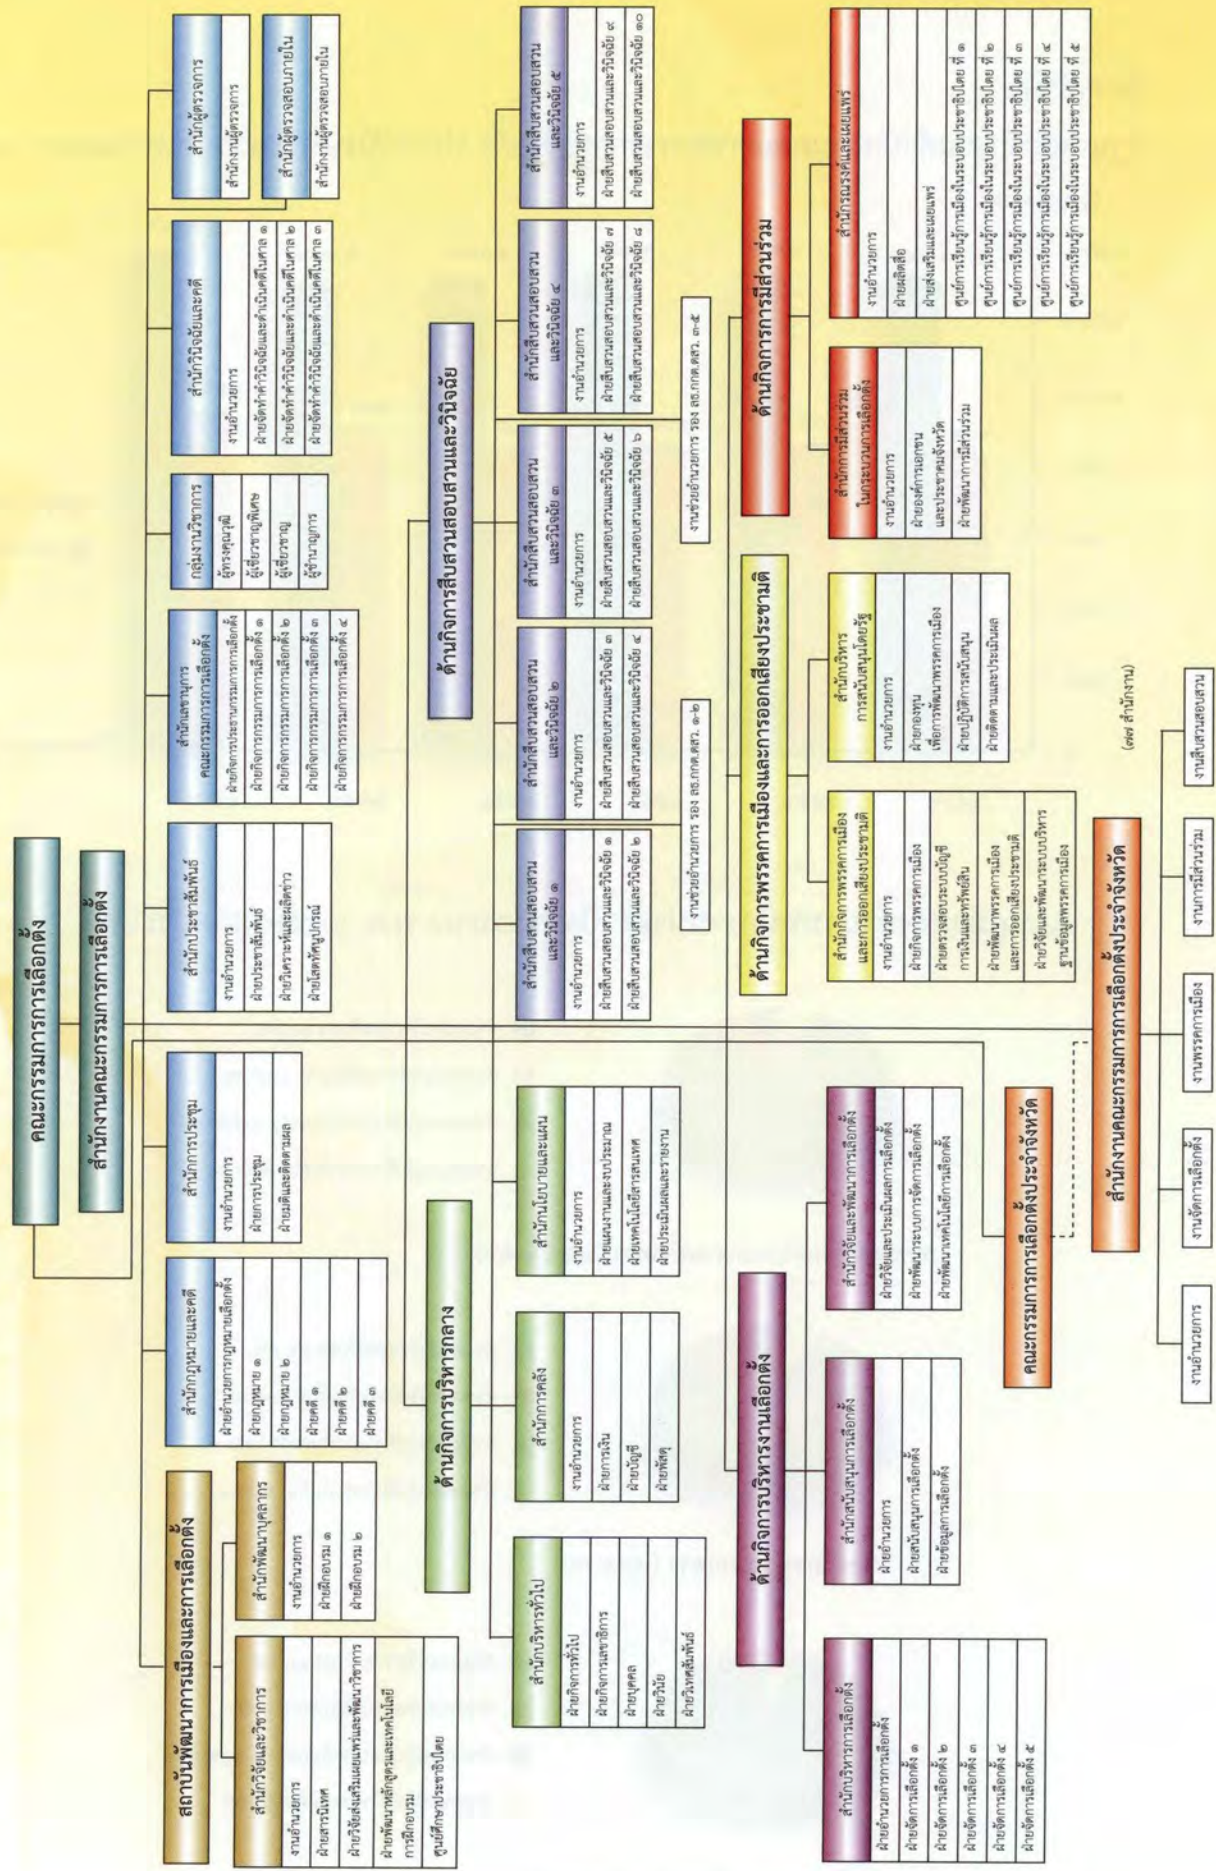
คณะกรรมการการเลือกตั้ง

สำนักงานคณะกรรมการการเลือกตั้ง

สถาบันพัฒนาการเมืองและการเลือกตั้ง

สำนักวิจัยและวิชาการ
งานอำนวยการ
ฝ่ายสารนิเทศ
ฝ่ายวิจัยส่งเสริมเผยแพร่และพัฒนาวิชาการ
ฝ่ายพัฒนาหลักสูตรและเทคโนโลยีการฝึกอบรม
ศูนย์ศึกษาประชาธิปไตย

สำนักพัฒนาบุคลากร
งานอำนวยการ
ฝ่ายฝึกอบรม ๑
ฝ่ายฝึกอบรม ๒

สำนักกฎหมายและคดี
ฝ่ายอำนวยการกฎหมายเลือกตั้ง
ฝ่ายกฎหมาย ๑
ฝ่ายกฎหมาย ๒
ฝ่ายคดี ๑
ฝ่ายคดี ๒
ฝ่ายคดี ๓

สำนักการประชุม
งานอำนวยการ
ฝ่ายการประชุม
ฝ่ายมติและติดตามผล

สำนักประชาสัมพันธ์
งานอำนวยการ
ฝ่ายประชาสัมพันธ์
ฝ่ายวิเคราะห์และผลิตข่าว
ฝ่ายโสตทัศนูปกรณ์

สำนักเลขานุการคณะกรรมการการเลือกตั้ง
ฝ่ายอำนวยการประธานกรรมการการเลือกตั้ง
ฝ่ายกิจการกรรมการการเลือกตั้ง ๑
ฝ่ายกิจการกรรมการการเลือกตั้ง ๒
ฝ่ายกิจการกรรมการการเลือกตั้ง ๓
ฝ่ายกิจการกรรมการการเลือกตั้ง ๔

กลุ่มงานวิชาการ
ผู้ทรงคุณวุฒิ
ผู้เชี่ยวชาญพิเศษ
ผู้เชี่ยวชาญ
ผู้ชำนาญการ

สำนักวินิจฉัยและคดี
งานอำนวยการ
ฝ่ายจัดทำคำวินิจฉัยและดำเนินคดีในศาล ๑
ฝ่ายจัดทำคำวินิจฉัยและดำเนินคดีในศาล ๒
ฝ่ายจัดทำคำวินิจฉัยและดำเนินคดีในศาล ๓

สำนักผู้ตรวจการ
สำนักงานผู้ตรวจการ

สำนักผู้ตรวจสอบภายใน
สำนักงานผู้ตรวจสอบภายใน

ด้านกิจการบริหารกลาง

สำนักบริหารทั่วไป
ฝ่ายกิจการทั่วไป
ฝ่ายกิจการเลขาธิการ
ฝ่ายบุคคล
ฝ่ายวินัย
ฝ่ายวิเทศสัมพันธ์

สำนักการคลัง
งานอำนวยการ
ฝ่ายการเงิน
ฝ่ายบัญชี
ฝ่ายพัสดุ

สำนักนโยบายและแผน
งานอำนวยการ
ฝ่ายแผนงานและงบประมาณ
ฝ่ายเทคโนโลยีสารสนเทศ
ฝ่ายประเมินผลและรายงาน

ด้านกิจการสืบสวนสอบสวนและวินิจฉัย

สำนักสืบสวนสอบสวนและวินิจฉัย ๑
งานอำนวยการ
ฝ่ายสืบสวนสอบสวนและวินิจฉัย ๑
ฝ่ายสืบสวนสอบสวนและวินิจฉัย ๒

สำนักสืบสวนสอบสวนและวินิจฉัย ๒
งานอำนวยการ
ฝ่ายสืบสวนสอบสวนและวินิจฉัย ๓
ฝ่ายสืบสวนสอบสวนและวินิจฉัย ๔

งานช่วยอำนวยการ รอง ลธ.กกต.ดสว. ๑-๒

สำนักสืบสวนสอบสวนและวินิจฉัย ๓
งานอำนวยการ
ฝ่ายสืบสวนสอบสวนและวินิจฉัย ๕
ฝ่ายสืบสวนสอบสวนและวินิจฉัย ๖

สำนักสืบสวนสอบสวนและวินิจฉัย ๔
งานอำนวยการ
ฝ่ายสืบสวนสอบสวนและวินิจฉัย ๗
ฝ่ายสืบสวนสอบสวนและวินิจฉัย ๘

สำนักสืบสวนสอบสวนและวินิจฉัย ๕
งานอำนวยการ
ฝ่ายสืบสวนสอบสวนและวินิจฉัย ๙
ฝ่ายสืบสวนสอบสวนและวินิจฉัย ๑๐

งานช่วยอำนวยการ รอง ลธ.กกต.ดสว. ๓-๕

ด้านกิจการบริหารงานเลือกตั้ง

สำนักบริหารการเลือกตั้ง
ฝ่ายอำนวยการการเลือกตั้ง
ฝ่ายจัดการเลือกตั้ง ๑
ฝ่ายจัดการเลือกตั้ง ๒
ฝ่ายจัดการเลือกตั้ง ๓
ฝ่ายจัดการเลือกตั้ง ๔
ฝ่ายจัดการเลือกตั้ง ๕

สำนักสนับสนุนการเลือกตั้ง
ฝ่ายอำนวยการ
ฝ่ายสนับสนุนการเลือกตั้ง
ฝ่ายข้อมูลการเลือกตั้ง

สำนักวิจัยและพัฒนาการเลือกตั้ง
ฝ่ายวิจัยและประเมินผลการเลือกตั้ง
ฝ่ายพัฒนาระบบการจัดการเลือกตั้ง
ฝ่ายพัฒนาเทคโนโลยีการเลือกตั้ง

ด้านกิจการพรรคการเมืองและการออกเสียงประชามติ

สำนักกิจการพรรคการเมืองและการออกเสียงประชามติ
งานอำนวยการ
ฝ่ายกิจการพรรคการเมือง
ฝ่ายตรวจสอบระบบบัญชีการเงินและทรัพย์สิน
ฝ่ายพัฒนาพรรคการเมืองและการออกเสียงประชามติ
ฝ่ายวิจัยและพัฒนาระบบบริหารฐานข้อมูลพรรคการเมือง

สำนักบริหารการสนับสนุนโดยรัฐ
งานอำนวยการ
ฝ่ายกองทุนเพื่อการพัฒนาพรรคการเมือง
ฝ่ายปฏิบัติการสนับสนุน
ฝ่ายติดตามและประเมินผล

ด้านกิจการการมีส่วนร่วม

สำนักการมีส่วนร่วมในกระบวนการเลือกตั้ง
งานอำนวยการ
ฝ่ายองค์การเอกชนและประชาคมจังหวัด
ฝ่ายพัฒนาการมีส่วนร่วม

สำนักรณรงค์และเผยแพร่
งานอำนวยการ
ฝ่ายผลิตสื่อ
ฝ่ายส่งเสริมและเผยแพร่
ศูนย์การเรียนรู้การเมืองในระบอบประชาธิปไตย ที่ ๑
ศูนย์การเรียนรู้การเมืองในระบอบประชาธิปไตย ที่ ๒
ศูนย์การเรียนรู้การเมืองในระบอบประชาธิปไตย ที่ ๓
ศูนย์การเรียนรู้การเมืองในระบอบประชาธิปไตย ที่ ๔
ศูนย์การเรียนรู้การเมืองในระบอบประชาธิปไตย ที่ ๕

คณะกรรมการการเลือกตั้งประจำจังหวัด

สำนักงานคณะกรรมการการเลือกตั้งประจำจังหวัด
(๗๗ สำนักงาน)

งานอำนวยการ
งานจัดการเลือกตั้ง
งานพรรคการเมือง
งานการมีส่วนร่วม
งานสืบสวนสอบสวน